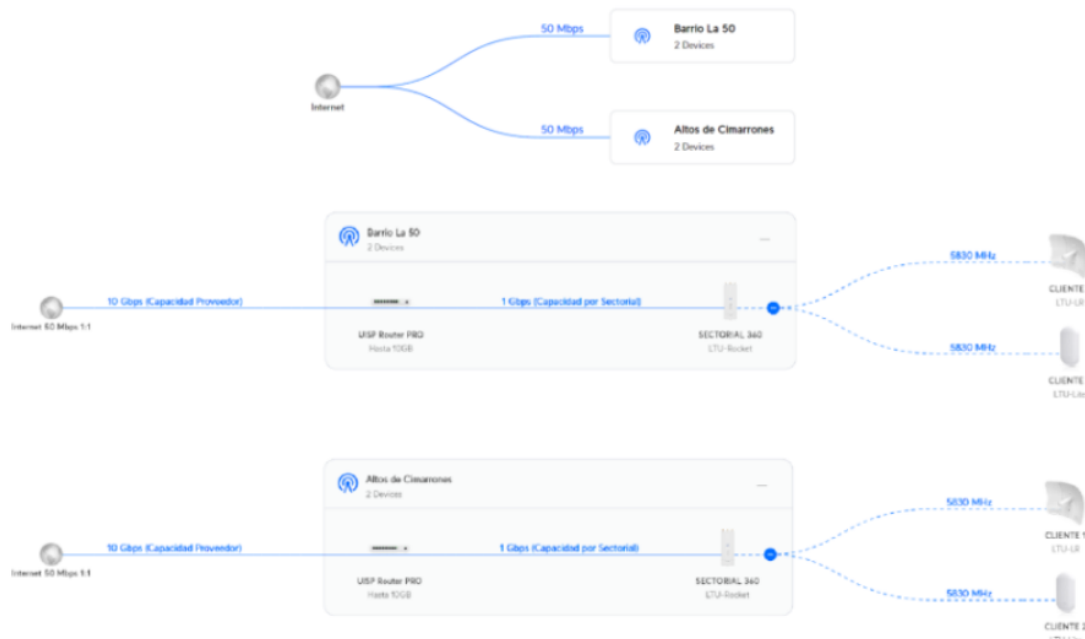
50 Mbps

Barrio La 50
2 Devices

Internet

50 Mbps

Altos de Cimarrones
2 Devices

Barrio La 50
2 Devices

5830 MHz

CLIENTE
LTU-LR

Internet 50 Mbps 1:1

10 Gbps (Capacidad Proveedor)

1 Gbps (Capacidad por Sectorial)

UISP Router PRO
Hasta 10GB

SECTORIAL 360
LTU-Rocket

5830 MHz

CLIENTE
LTU-Lite

Altos de Cimarrones
2 Devices

5830 MHz

CLIENTE 1
LTU-LR

Internet 50 Mbps 1:1

10 Gbps (Capacidad Proveedor)

1 Gbps (Capacidad por Sectorial)

UISP Router PRO
Hasta 10GB

SECTORIAL 360
LTU-Rocket

5830 MHz

CLIENTE 2
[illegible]